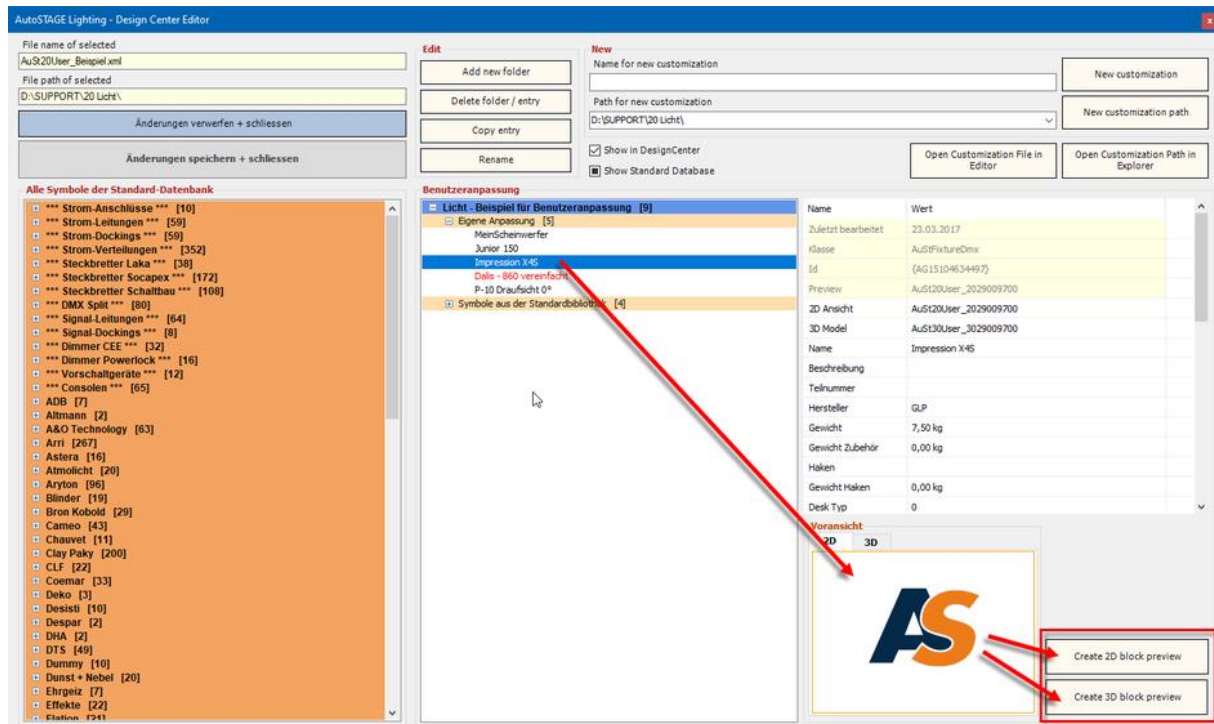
AutoSTAGE Lighting - Design Center Editor

File name of selected
AuSt20User_Beispiel.xml
File path of selected
D:\SUPPORT\20 Licht\
Änderungen verwerfen + schliessen
Änderungen speichern + schliessen

Edit
Add new folder
Delete folder / entry
Copy entry
Rename

New
Name for new customization
New customization
Path for new customization
D:\SUPPORT\20 Licht\
New customization path
Show in DesignCenter
Show Standard Database
Open Customization File in Editor
Open Customization Path in Explorer

Alle Symbole der Standard-Datenbank
*** Strom-Anschlüsse *** [10]
*** Strom-Leitungen *** [59]
*** Strom-Dockings *** [59]
*** Strom-Verteilungen *** [352]
*** Steckbretter Laka *** [38]
*** Steckbretter Socapex *** [172]
*** Steckbretter Schaltbau *** [108]
*** DMX Split *** [80]
*** Signal-Leitungen *** [64]
*** Signal-Dockings *** [8]
*** Dimmer CEE *** [32]
*** Dimmer Powerlock *** [16]
*** Vorschaltgeräte *** [12]
*** Consolen *** [65]
ADB [7]
Altmann [2]
A&O Technology [63]
Arri [267]
Astera [16]
Atmolicht [20]
Aryton [96]
Blinder [19]
Bron Kobold [29]
Cameo [43]
Chauvet [11]
Clay Paky [200]
CLF [22]
Coemar [33]
Deko [3]
Desisti [10]
Despar [2]
DHA [2]
DTS [49]
Dummy [10]
Dunst + Nebel [20]
Ehrgeiz [7]
Effekte [22]
Elation [21]

Benutzeranpassung
Licht - Beispiel für Benutzeranpassung [9]
Eigene Anpassung [5]
MeinScheinwerfer
Junior 150
Impression X4S
Dalis - 860 vereinfacht
P-10 Draufsicht 0°
Symbole aus der Standardbibliothek [4]

| Name | Wert |
|---|---|
| Zuletzt bearbeitet | 23.03.2017 |
| Klasse | AuStFixtureDmx |
| Id | {AG15104634497} |
| Preview | AuSt20User_2029009700 |
| 2D Ansicht | AuSt20User_2029009700 |
| 3D Model | AuSt30User_3029009700 |
| Name | Impression X4S |
| Beschreibung | |
| Teilnummer | |
| Hersteller | GLP |
| Gewicht | 7,50 kg |
| Gewicht Zubehör | 0,00 kg |
| Haken | |
| Gewicht Haken | 0,00 kg |
| Desk Typ | 0 |

Voransicht
2D
3D
AS
Create 2D block preview
Create 3D block preview